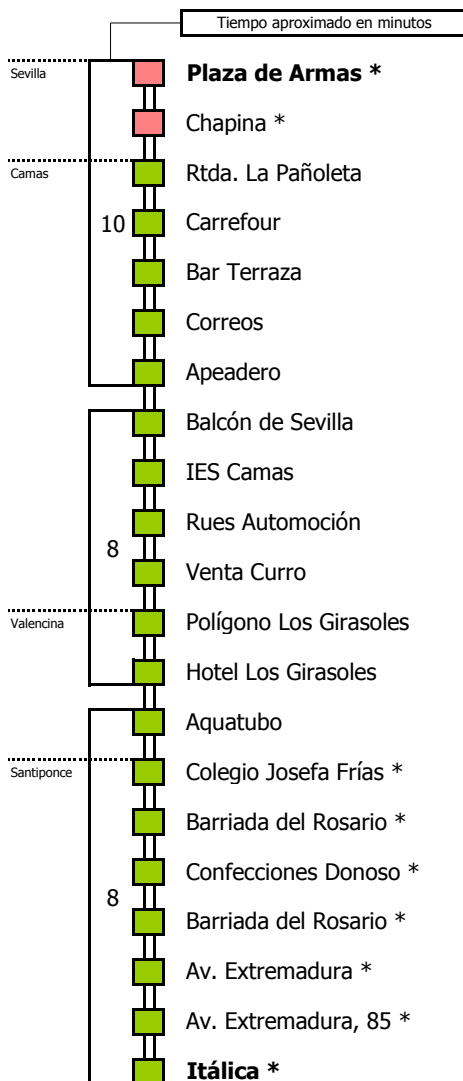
Tiempo aproximado en minutos

Sevilla
Plaza de Armas *
Chapina *
Camas
Rtda. La Pañoleta
10
Carrefour
Bar Terraza
Correos
Apeadero
Balcón de Sevilla
IES Camas
Rues Automoción
8
Venta Curro
Valencina
Polígono Los Girasoles
Hotel Los Girasoles
Aquatubo
Santiponce
Colegio Josefa Frías *
Barriada del Rosario *
Confecciones Donoso *
8
Barriada del Rosario *
Av. Extremadura *
Av. Extremadura, 85 *
Itálica *